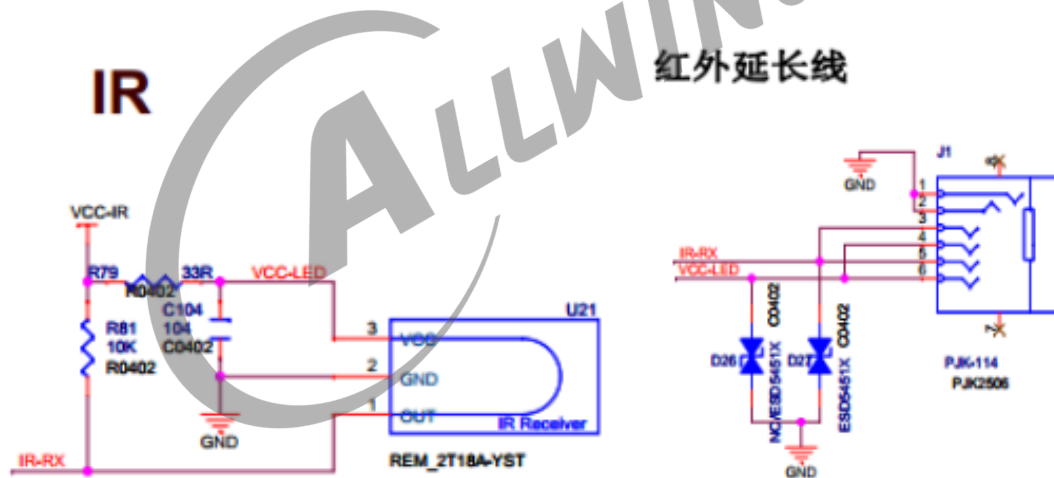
IR

红外延长线

ALLWIN

VCC-IR

R79 33R

R0402

VCC-LED

C104

104

C0402

R81

10K

R0402

GND

IR-RX

U21

3 VCC

2 GND

1 OUT

IR Receiver

REM_2T18A-YST

GND

J1

1

2

3

4

5

6

IR-RX

VCC-LED

C0402

C0402

D26

D27

NC/ESD5451X

ESD5451X

GND

PJK-114

PJK2506